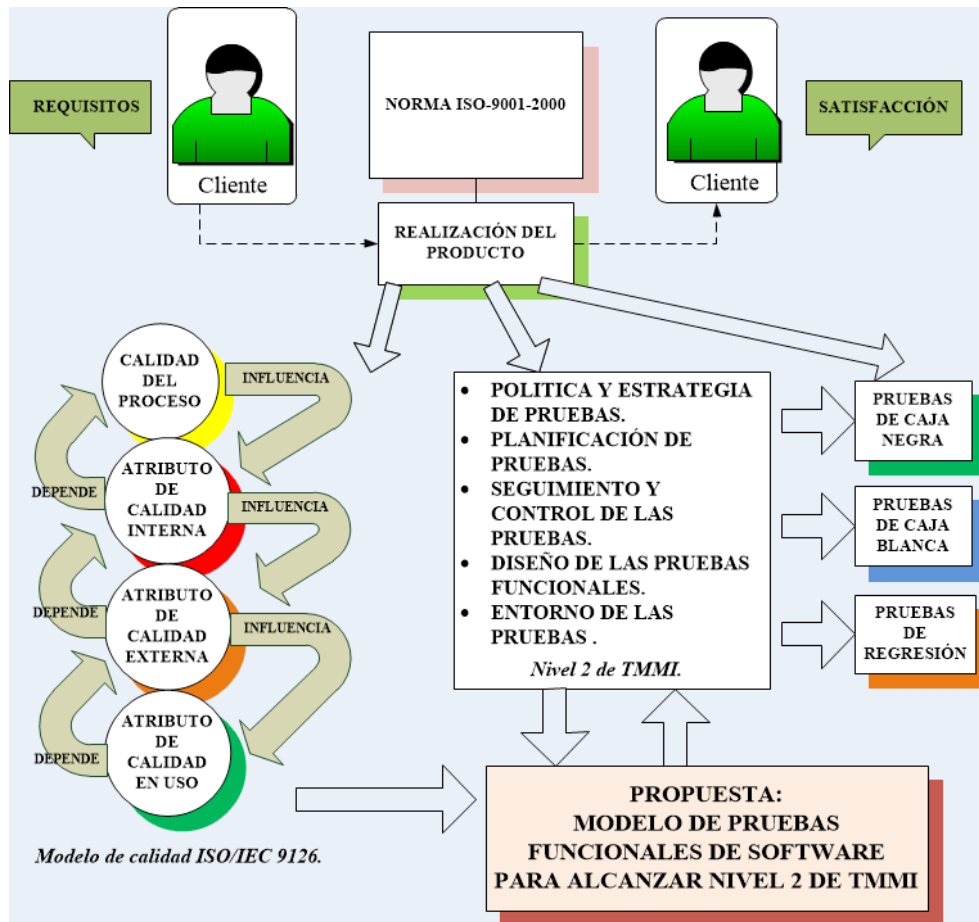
REQUISITOS

Cliente

NORMA ISO-9001-2000

Cliente

SATISFACCIÓN

REALIZACIÓN DEL PRODUCTO

CALIDAD DEL PROCESO

INFLUENCIA

ATRIBUTO DE CALIDAD INTERNA

DEPENDE

INFLUENCIA

ATRIBUTO DE CALIDAD EXTERNA

DEPENDE

INFLUENCIA

ATRIBUTO DE CALIDAD EN USO

DEPENDE

Modelo de calidad ISO/IEC 9126.

- POLITICA Y ESTRATEGIA DE PRUEBAS.
- PLANIFICACIÓN DE PRUEBAS.
- SEGUIMIENTO Y CONTROL DE LAS PRUEBAS.
- DISEÑO DE LAS PRUEBAS FUNCIONALES.
- ENTORNO DE LAS PRUEBAS .

Nivel 2 de TMMI.

PRUEBAS DE CAJA NEGRA

PRUEBAS DE CAJA BLANCA

PRUEBAS DE REGRESIÓN

PROPUESTA:
MODELO DE PRUEBAS FUNCIONALES DE SOFTWARE PARA ALCANZAR NIVEL 2 DE TMMI